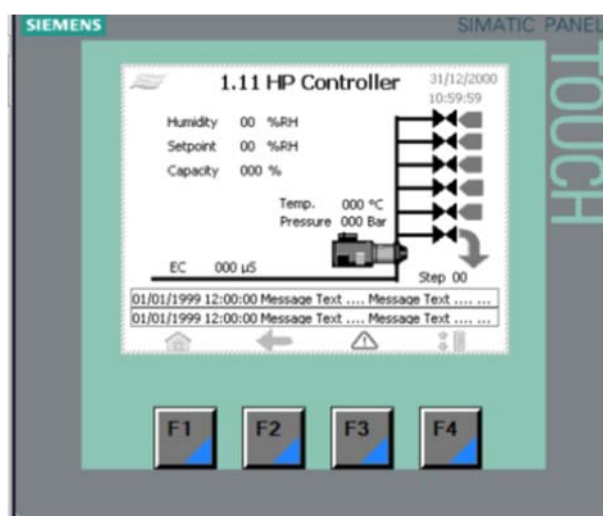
SIEMENS

SIMATIC PANEL

TOUCH

1.11 HP Controller

31/12/2000
10:59:59

Humidity 00 %RH
Setpoint 00 %RH
Capacity 000 %

Temp. 000 °C
Pressure 000 Bar

EC 000 µS

Step 00

01/01/1999 12:00:00 Message Text .... Message Text .... ...
01/01/1999 12:00:00 Message Text .... Message Text .... ...

F1
F2
F3
F4